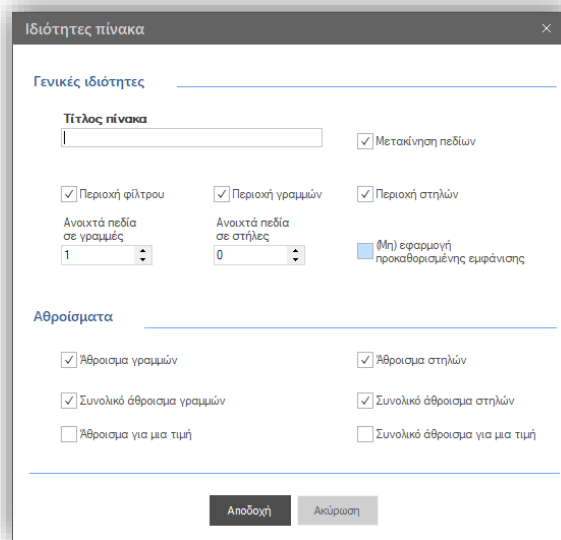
Ιδιότητες πίνακα ×

Γενικές ιδιότητες

Τίτλος πίνακα

Μετακίνηση πεδίων

Περιοχή φίλτρου

Περιοχή γραμμών

Περιοχή στηλών

Ανοιχτά πεδία σε γραμμές

1

Ανοιχτά πεδία σε στήλες

0

(Μη) εφαρμογή προκαθορισμένης εμφάνισης

Αθροίσματα

Άθροισμα γραμμών

Άθροισμα στηλών

Συνολικό άθροισμα γραμμών

Συνολικό άθροισμα στηλών

Άθροισμα για μια τιμή

Συνολικό άθροισμα για μια τιμή

Αποδοχή

Ακύρωση